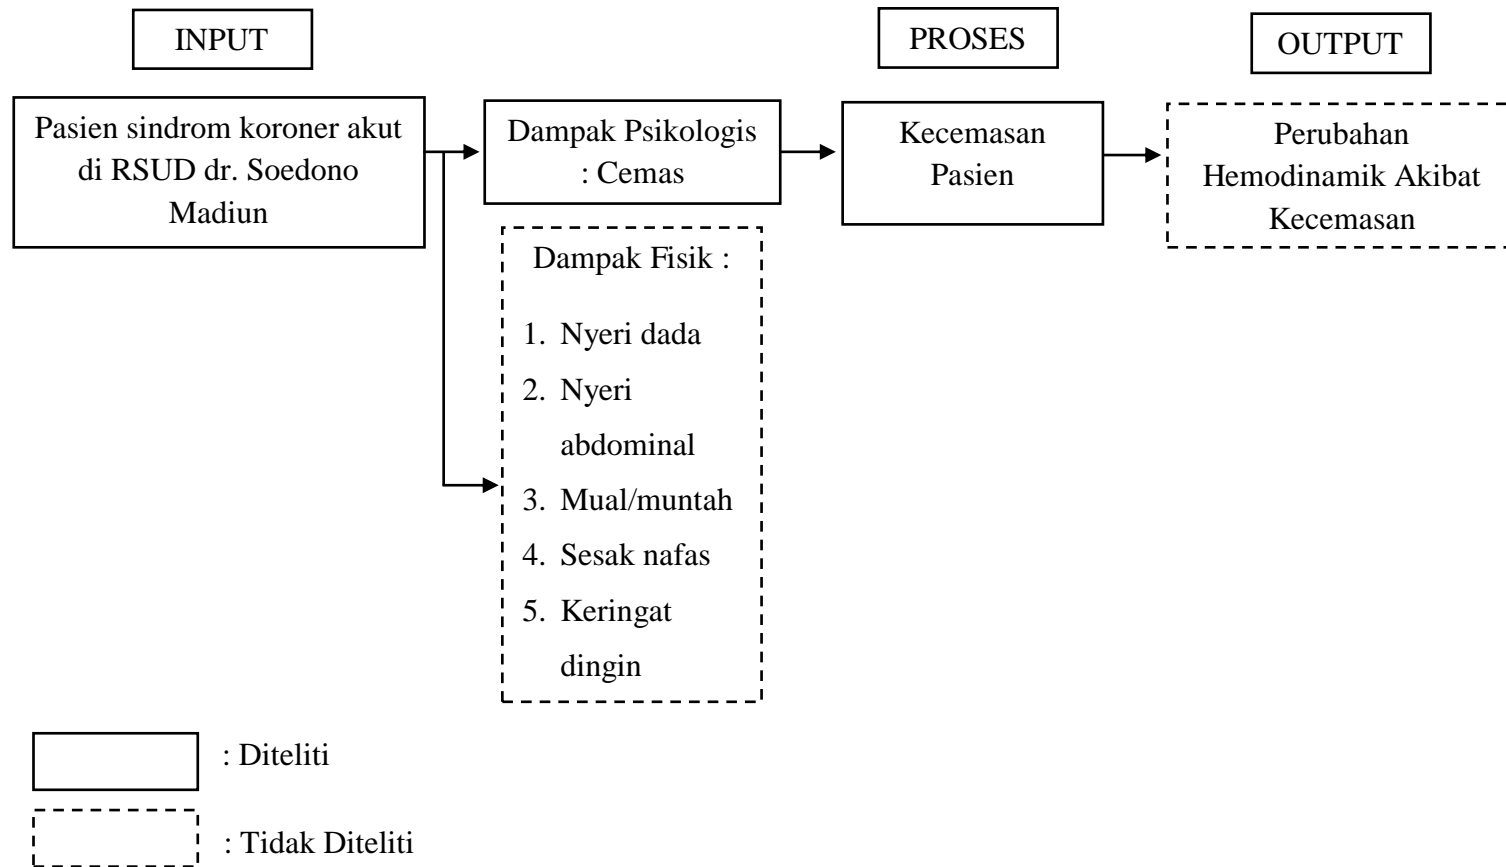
INPUT

PROSES

OUTPUT

Pasien sindrom koroner akut di RSUD dr. Soedono Madiun

Dampak Psikologis : Cemas

Kecemasan Pasien

Perubahan Hemodinamik Akibat Kecemasan

Dampak Fisik :

1. Nyeri dada
2. Nyeri abdominal
3. Mual/muntah
4. Sesak nafas
5. Keringat dingin

: Diteliti

: Tidak Diteliti